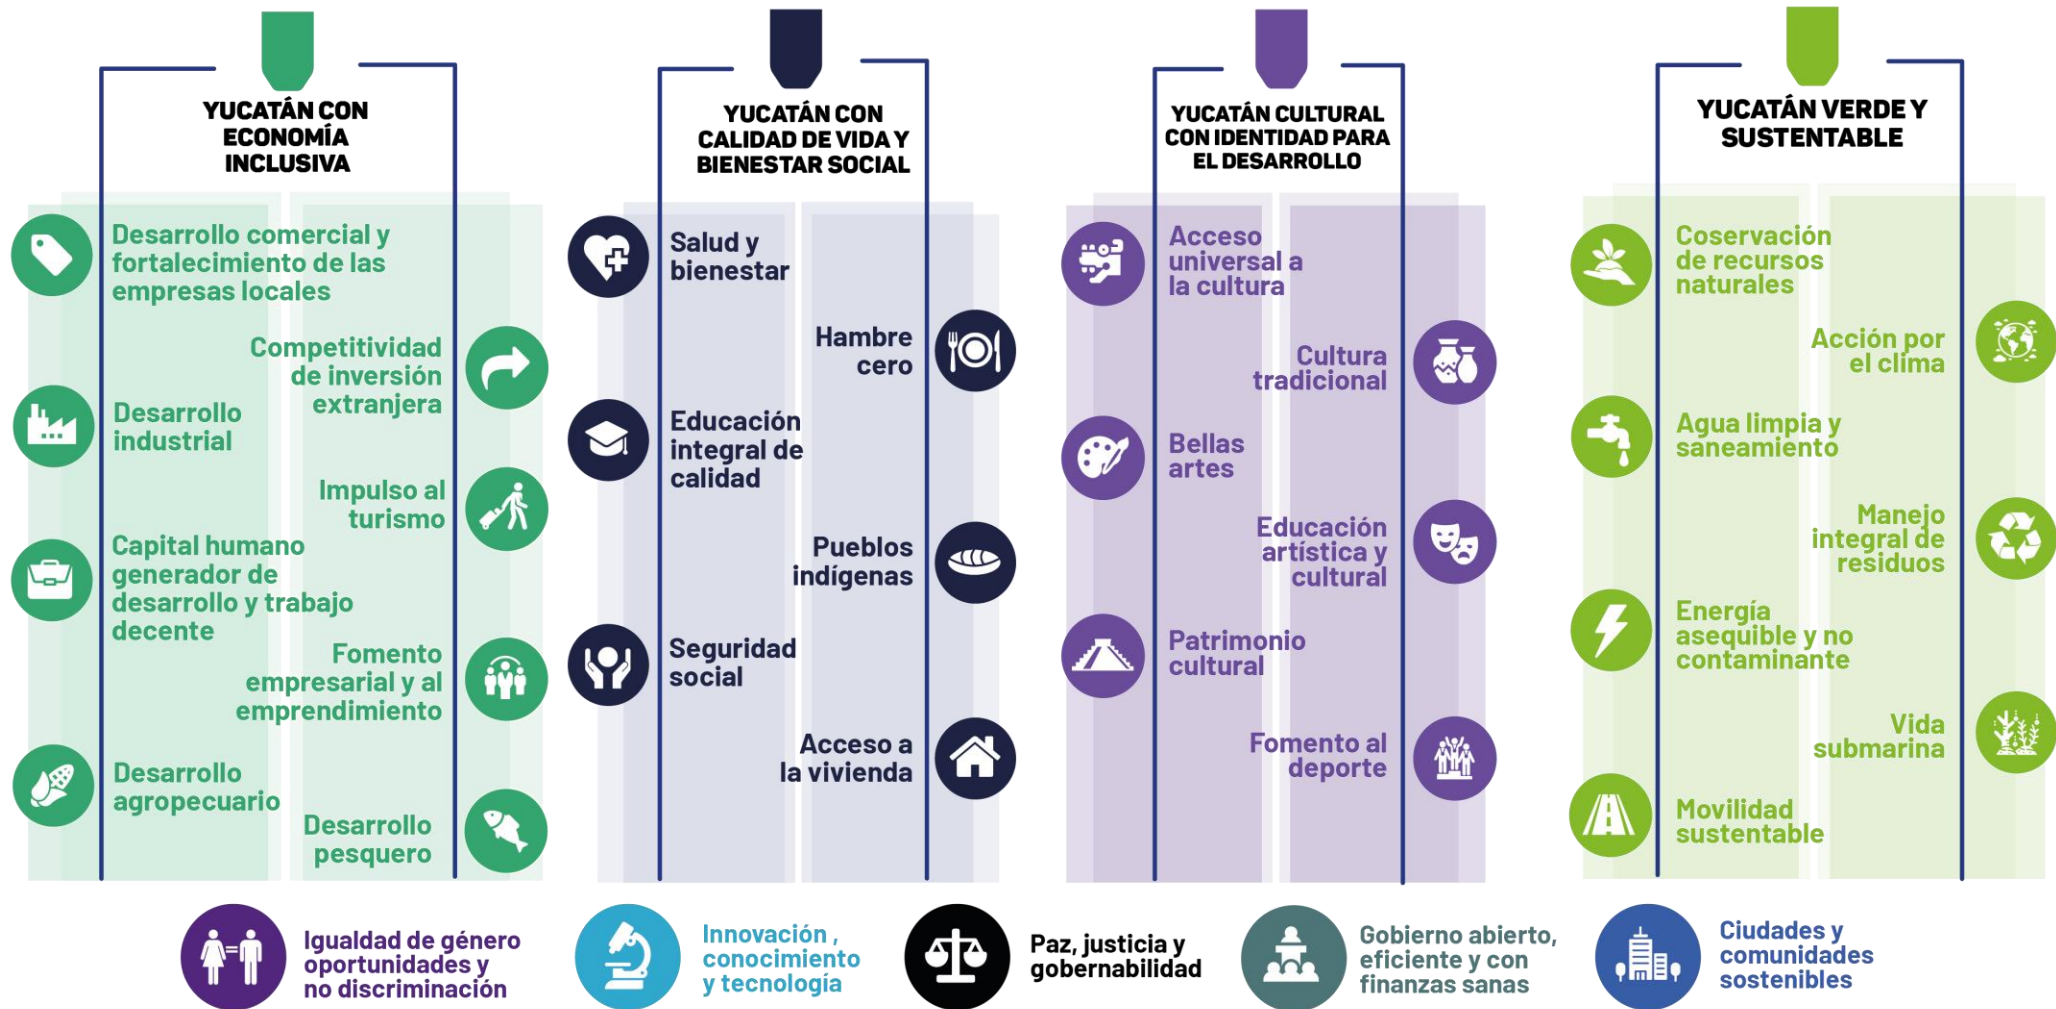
YUCATÁN CON ECONOMÍA INCLUSIVA

Desarrollo comercial y fortalecimiento de las empresas locales

Competitividad de inversión extranjera

Desarrollo industrial

Impulso al turismo

Capital humano generador de desarrollo y trabajo decente

Fomento empresarial y al emprendimiento

Desarrollo agropecuario

Desarrollo pesquero

YUCATÁN CON CALIDAD DE VIDA Y BIENESTAR SOCIAL

Salud y bienestar

Hambre cero

Educación integral de calidad

Pueblos indígenas

Seguridad social

Acceso a la vivienda

YUCATÁN CULTURAL CON IDENTIDAD PARA EL DESARROLLO

Acceso universal a la cultura

Cultura tradicional

Bellas artes

Educación artística y cultural

Patrimonio cultural

Fomento al deporte

YUCATÁN VERDE Y SUSTENTABLE

Coservación de recursos naturales

Acción por el clima

Agua limpia y saneamiento

Manejo integral de residuos

Energía asequible y no contaminante

Vida submarina

Movilidad sustentable

Igualdad de género oportunidades y no discriminación

Innovación , conocimiento y tecnología

Paz, justicia y gobernabilidad

Gobierno abierto, eficiente y con finanzas sanas

Ciudades y comunidades sostenibles